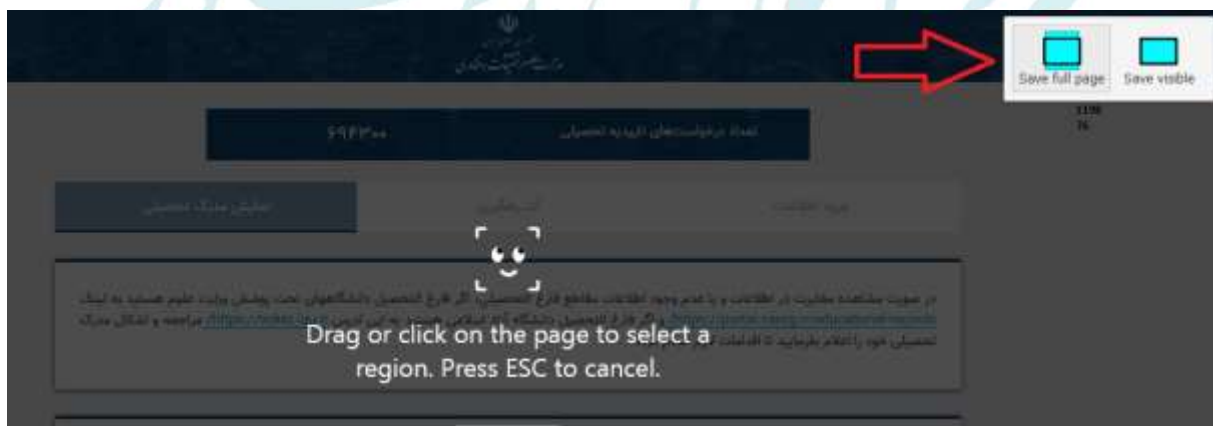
Save full page
Save visible

۵۹۴۳۰۰
تعداد درخواست‌های تاییدیه تحصیلی

نمایش مدرک تحصیلی
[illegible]
ورود اطلاعات

در صورت مشاهده مغایرت در اطلاعات و یا عدم وجود اطلاعات مقطع فارغ التحصیلی، اگر فارغ التحصیل دانشگاههای تحت پوشش وزارت علوم هستید به لینک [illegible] و اگر فارغ التحصیل دانشگاه آزاد اسلامی هستید به این آدرس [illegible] مراجعه و اشکال مدرک تحصیلی خود را اعلام بفرمایید تا اقدامات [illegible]

Drag or click on the page to select a region. Press ESC to cancel.